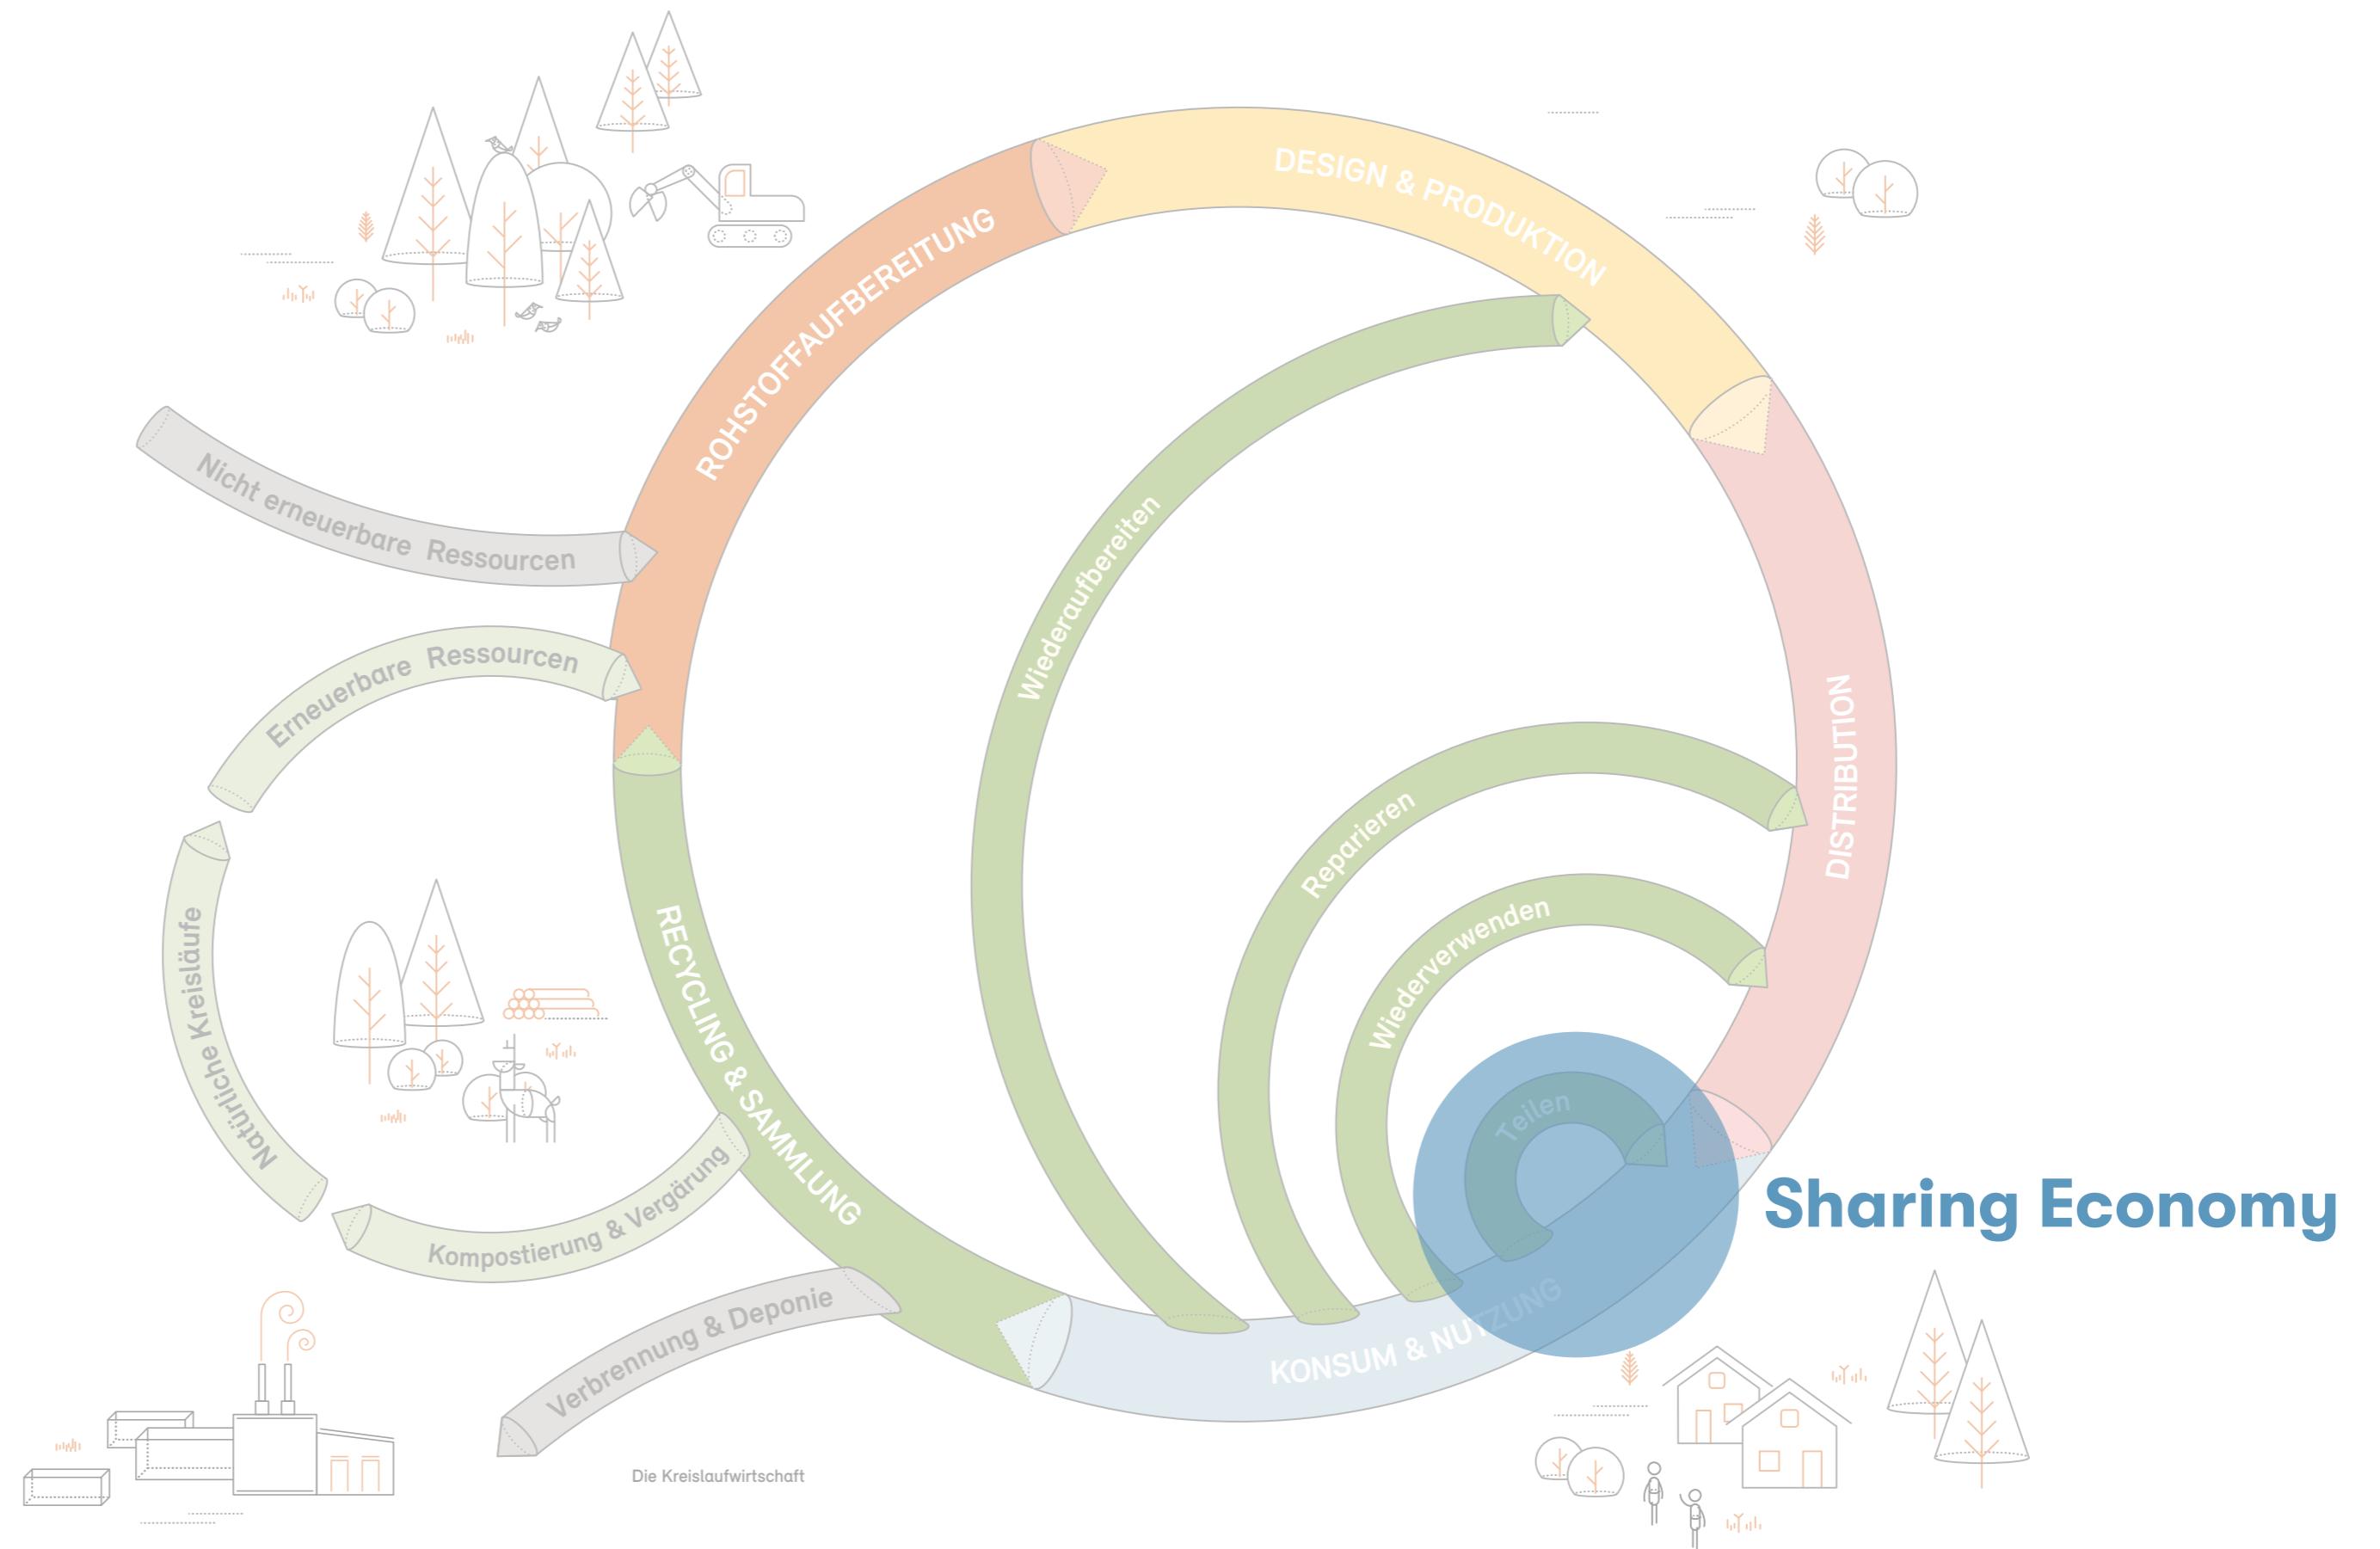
DESIGN & PRODUKTION

ROHSTOFFAUFBEREITUNG

Nicht erneuerbare Ressourcen

Erneuerbare Ressourcen

Natürliche Kreisläufe

Kompostierung & Vergärung

Verbrennung & Deponie

RECYCLING & SAMMLUNG

Wiederaufbereiten

Reparieren

Wiederverwenden

Teilen

DISTRIBUTION

KONSUM & NUTZUNG

Sharing Economy

Die Kreislaufwirtschaft